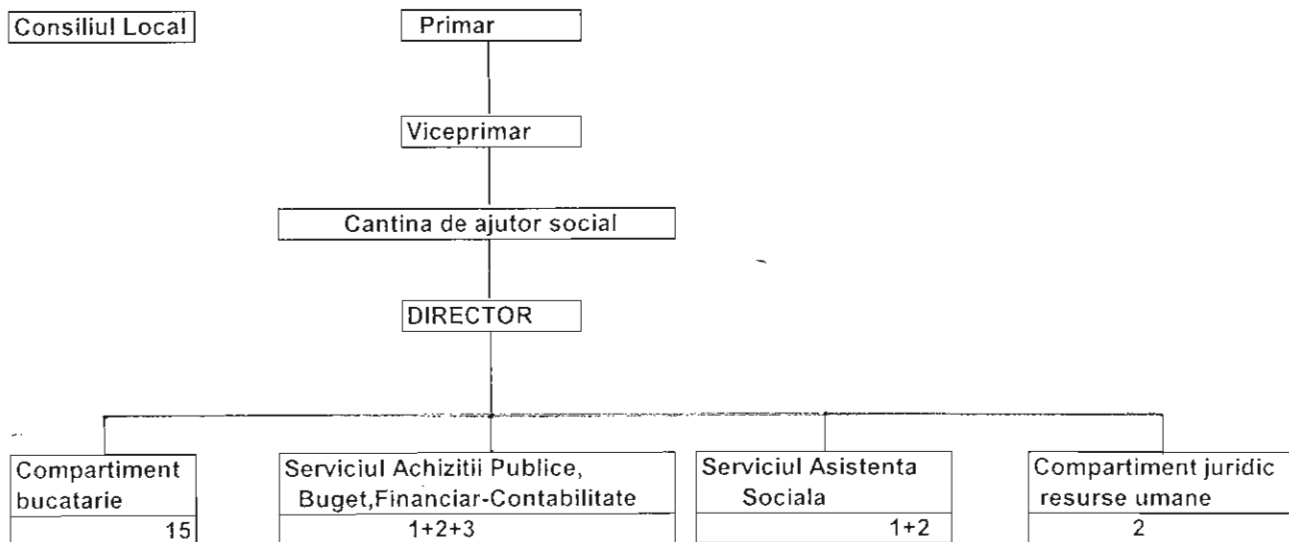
Consiliul Local

Primar

Viceprimar

Cantina de ajutor social

DIRECTOR

Compartiment bucatarie
15

Serviciul Achizitii Publice, Buget,Financiar-Contabilitate
1+2+3

Serviciul Asistenta Sociala
1+2

Compartiment juridic resurse umane
2